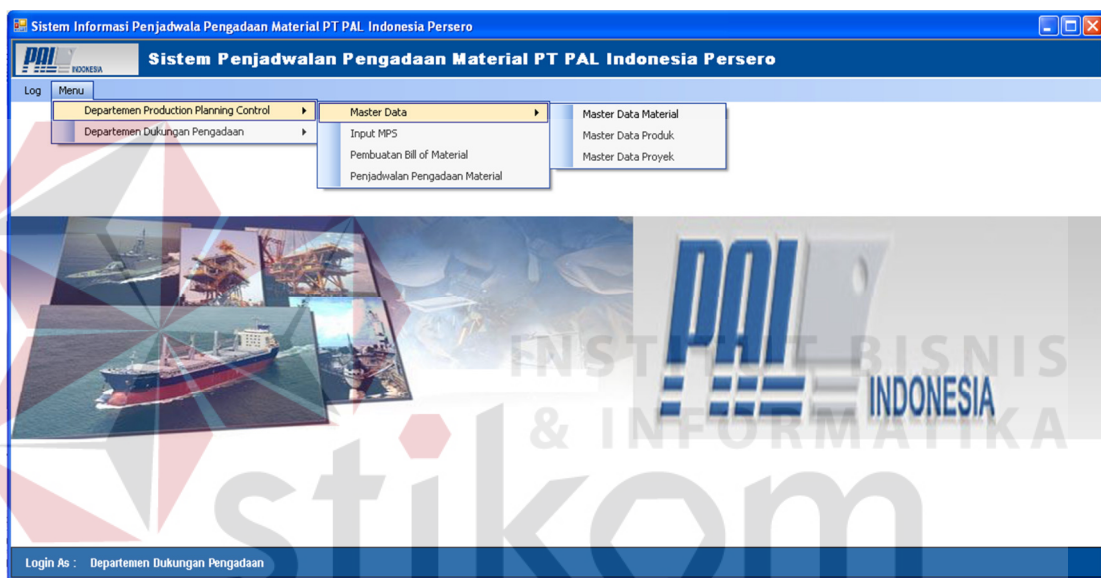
Sistem Informasi Penjadwala Pengadaan Material PT PAL Indonesia Persero

PAL INDONESIA

Sistem Penjadwalan Pengadaan Material PT PAL Indonesia Persero

Log Menu

Departemen Production Planning Control
Departemen Dukungan Pengadaan

Master Data
Input MPS
Pembuatan Bill of Material
Penjadwalan Pengadaan Material

Master Data Material
Master Data Produk
Master Data Proyek

PAL INDONESIA

INSTITUT BISNIS & INFORMATIKA

stikom

Login As : Departemen Dukungan Pengadaan